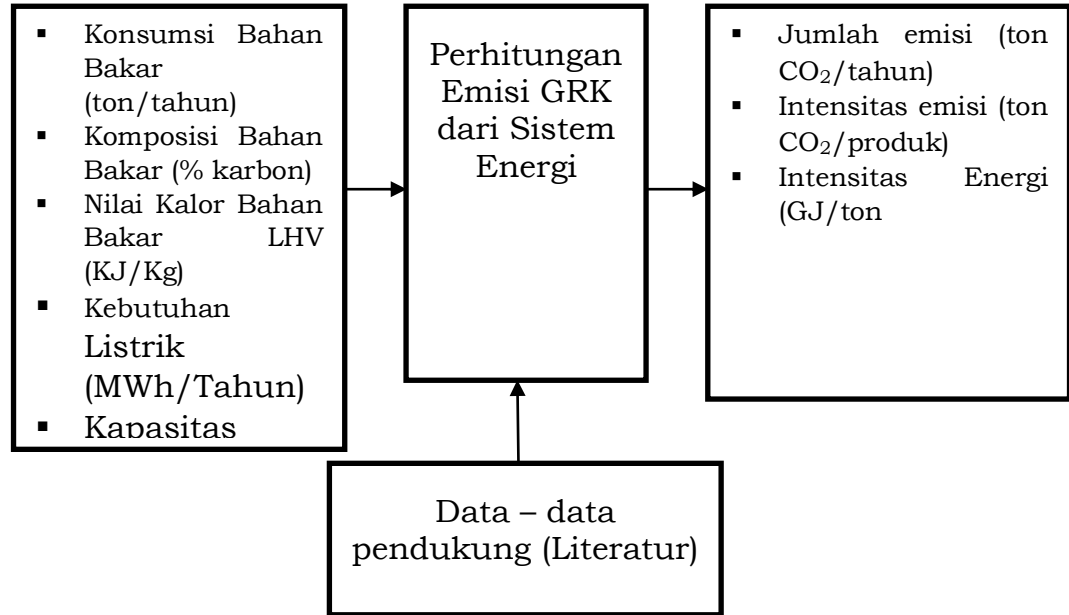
- Konsumsi Bahan Bakar (ton/tahun)
- Komposisi Bahan Bakar (% karbon)
- Nilai Kalor Bahan Bakar LHV (KJ/Kg)
- Kebutuhan Listrik (MWh/Tahun)
- Kapasitas

Perhitungan Emisi GRK dari Sistem Energi

- Jumlah emisi (ton $CO_2$/tahun)
- Intensitas emisi (ton $CO_2$/produk)
- Intensitas Energi (GJ/ton

Data – data pendukung (Literatur)